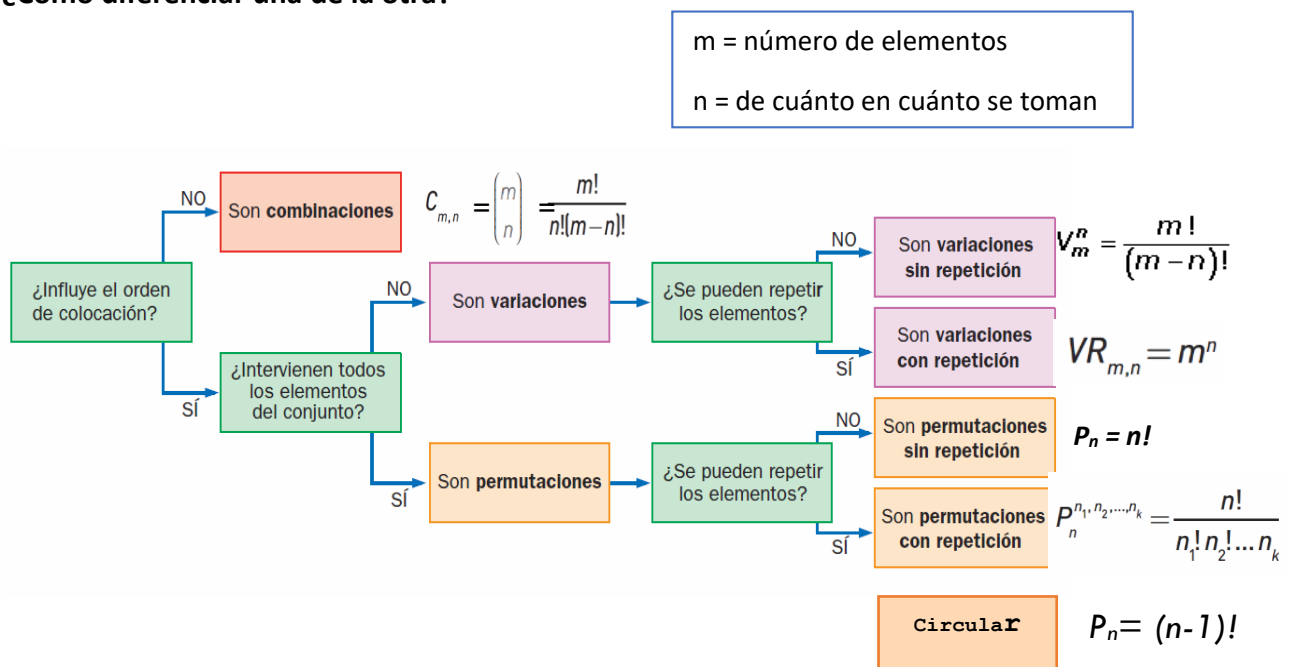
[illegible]

m = número de elementos

n = de cuánto en cuánto se toman

¿Influye el orden de colocación?

NO

Son **combinaciones** $C_{m,n} = \binom{m}{n} = \frac{m!}{n!(m-n)!}$

SÍ

¿Intervienen todos los elementos del conjunto?

NO

Son **variaciones**

¿Se pueden repetir los elementos?

NO

Son **variaciones sin repetición** $V_m^n = \frac{m!}{(m-n)!}$

SÍ

Son **variaciones con repetición** $VR_{m,n} = m^n$

SÍ

Son **permutaciones**

¿Se pueden repetir los elementos?

NO

Son **permutaciones sin repetición** $P_n = n!$

SÍ

Son **permutaciones con repetición** $P_n^{n_1,n_2,...,n_k} = \frac{n!}{n_1!n_2!...n_k}$

Circular $P_n = (n-1)!$